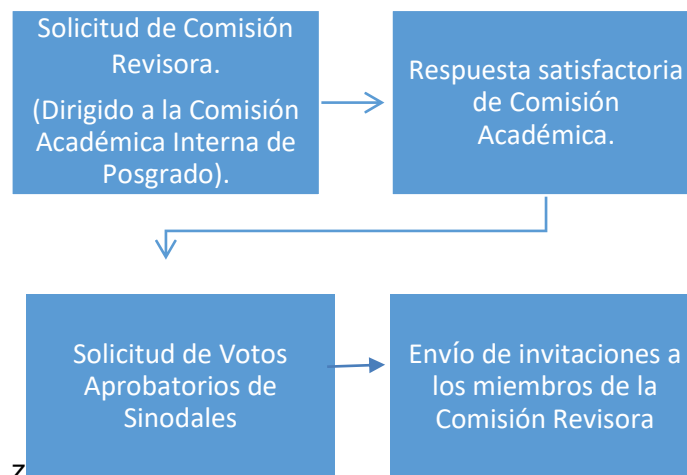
Solicitud de Comisión Revisora.

(Dirigido a la Comisión Académica Interna de Posgrado).

Respuesta satisfactoria de Comisión Académica.

Solicitud de Votos Aprobatorios de Sinodales

Envío de invitaciones a los miembros de la Comisión Revisora

Z